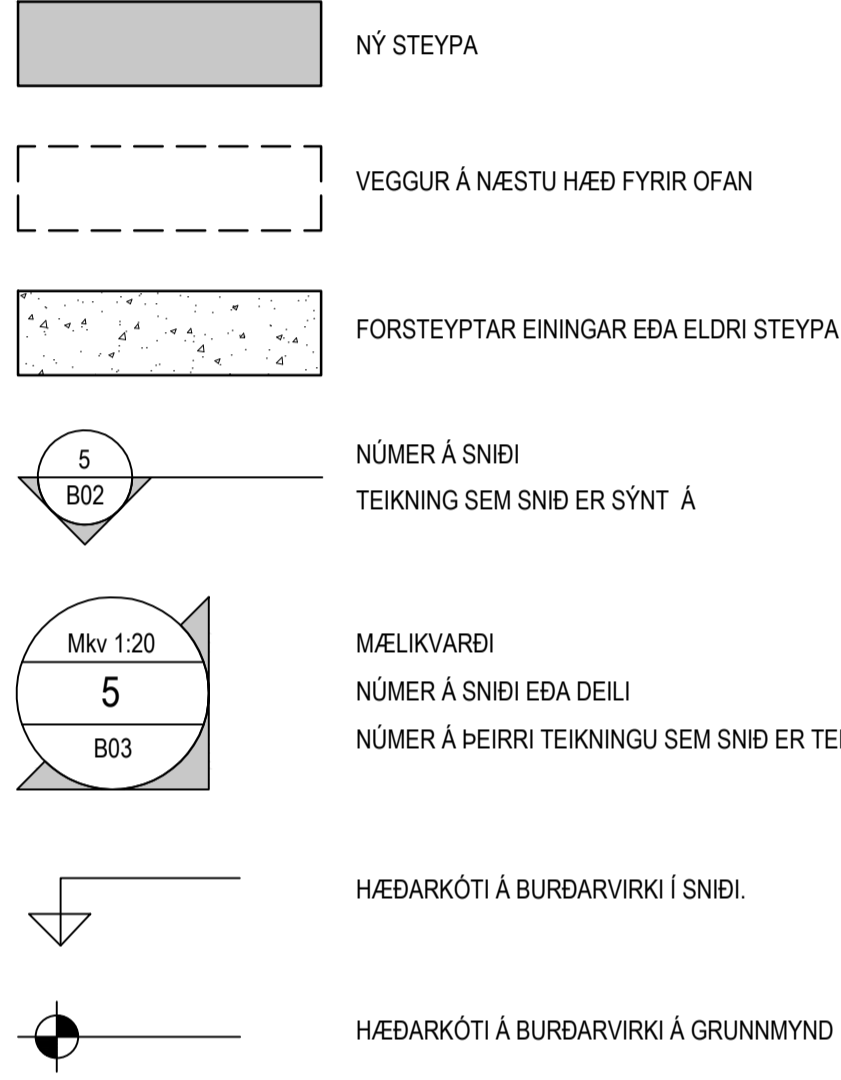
NÝ STEYPA

VEGGUR Á NÆSTU HÆÐ FYRIR OFAN

FORSTEYPTAR EININGAR EÐA ELDRI STEYPA

5
B02

NÚMER Á SNIÐI
TEIKNING SEM SNIÐ ER SÝNT Á

Mkv 1:20
5
B03

MÆLIKVARÐI
NÚMER Á SNIÐI EÐA DEILI
NÚMER Á ÞEIRRI TEIKNINGU SEM SNIÐ ER TE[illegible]

HÆÐARKÓTI Á BURÐARVIRKI Í SNIÐI.

HÆÐARKÓTI Á BURÐARVIRKI Á GRUNNMYND